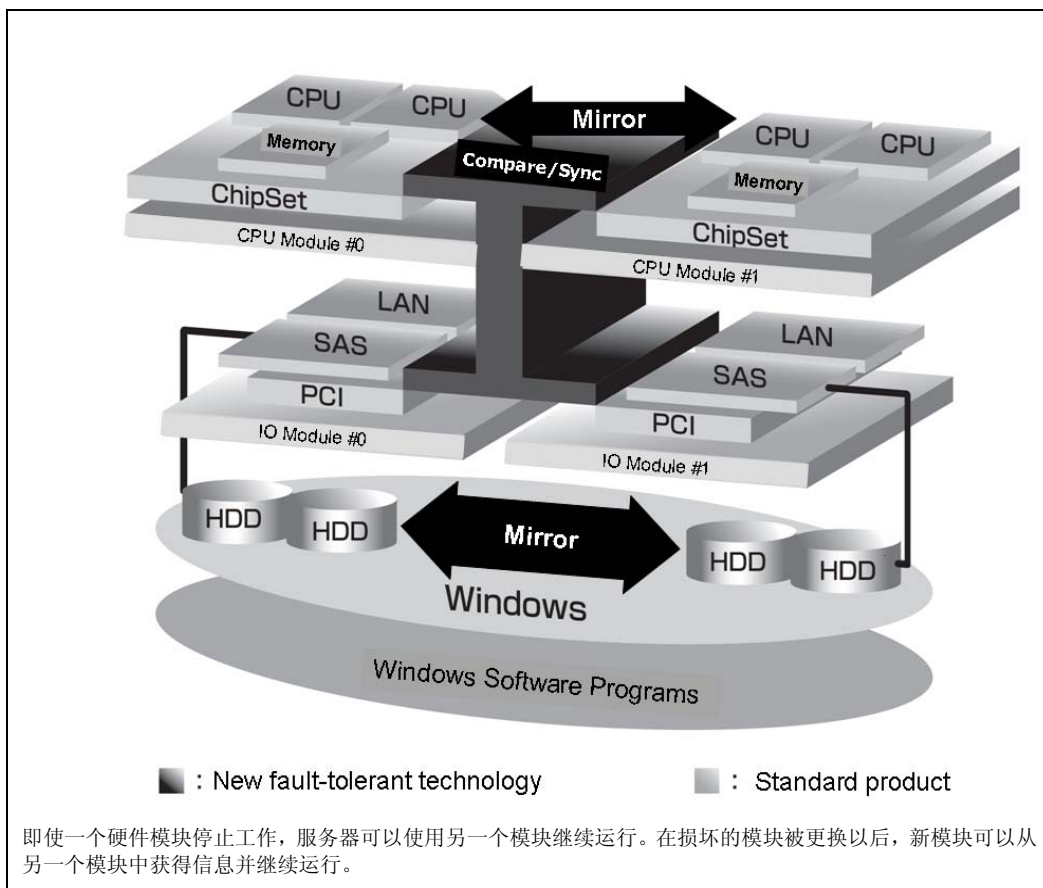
CPU
CPU
Mirror
Memory
Compare/Sync
CPU
CPU
Memory
ChipSet
CPU Module #0
ChipSet
CPU Module #1
LAN
SAS
LAN
PCI
SAS
IO Module #0
PCI
IO Module #1
HDD
HDD
Mirror
HDD
HDD
Windows
Windows Software Programs

: New fault-tolerant technology
: Standard product

即使一个硬件模块停止工作，服务器可以使用另一个模块继续运行。在损坏的模块被更换以后，新模块可以从另一个模块中获得信息并继续运行。